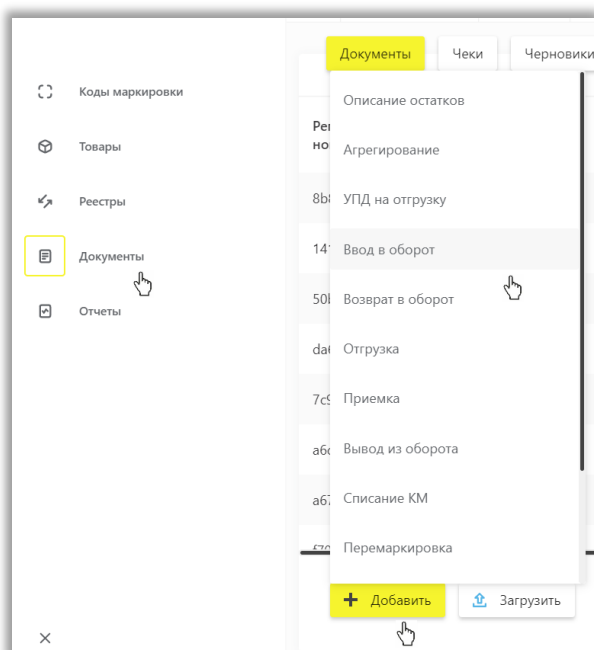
Коды маркировки

Товары

Реестры

Документы

Отчеты

Документы

Чеки

Черновики

Рег
но

8b
141
50
da
7c
a6
a6
f7

Описание остатков

Агрегирование

УПД на отгрузку

Ввод в оборот

Возврат в оборот

Отгрузка

Приемка

Вывод из оборота

Списание КМ

Перемаркировка

Добавить

Загрузить